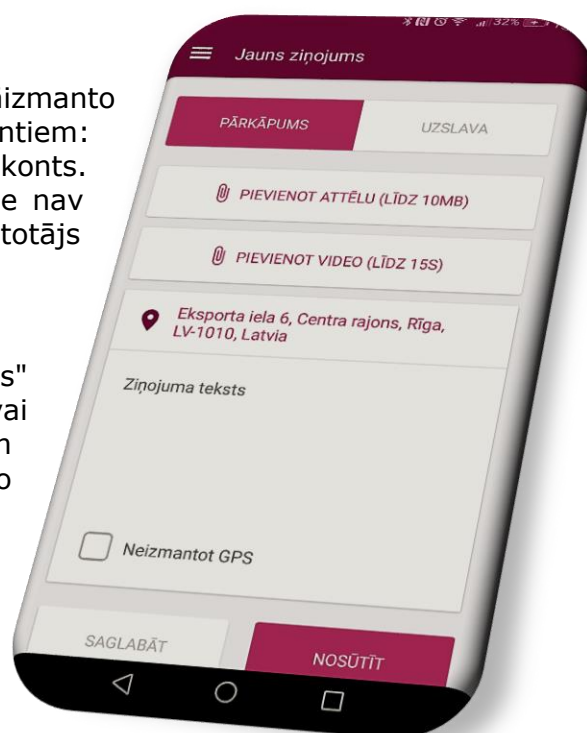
izmanto
ntiem:
konts.
e nav
totājs

s"
vai
n
o

32%

Jauns ziņojums

PĀRKĀPUMS

UZSLAVA

PIEVIENOT ATTĒLU (LĪDZ 10MB)

PIEVIENOT VIDEO (LĪDZ 15S)

Eksporta iela 6, Centra rajons, Rīga, LV-1010, Latvia

Ziņojuma teksts

Neizmantot GPS

SAGLABĀT

NOSŪTĪT